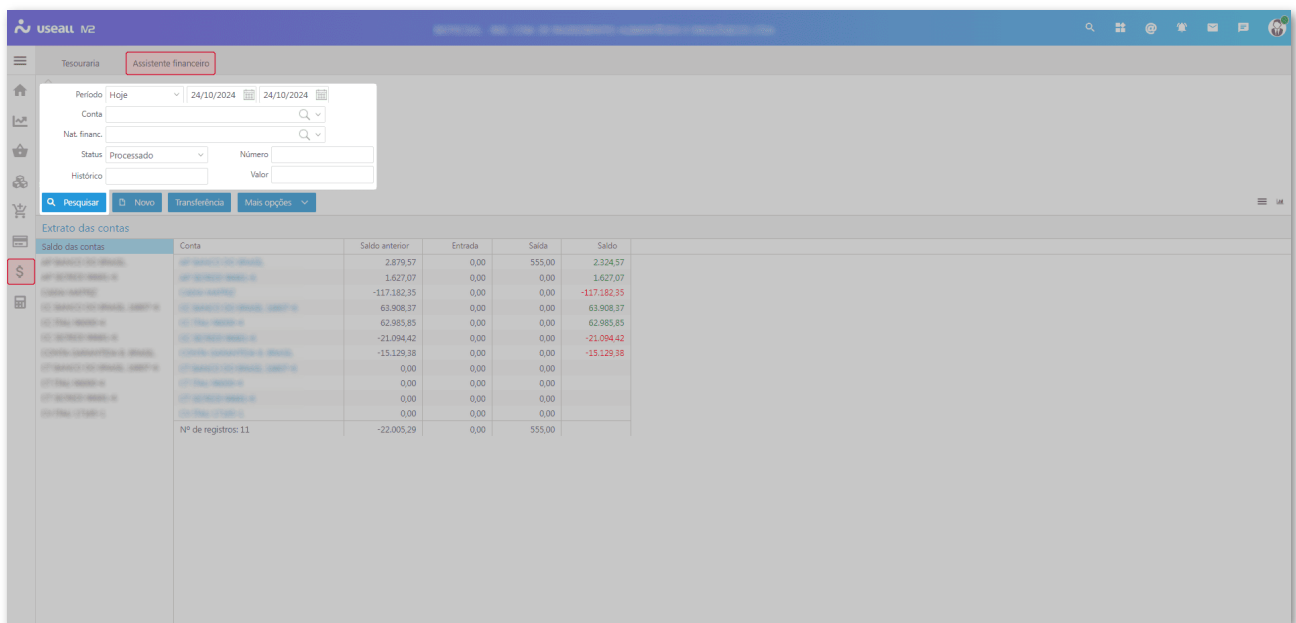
useall N2

Tesouraria | Assistente financeiro

Período Hoje 24/10/2024 24/10/2024
Conta
Nat. financ.
Status Processado Número
Histórico Valor

Pesquisar | Novo | Transferência | Mais opções

Extrato das contas

Saldo das contas

| Conta | Saldo anterior | Entrada | Saída | Saldo |
|---|---|---|---|---|
| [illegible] | 2.879,57 | 0,00 | 555,00 | 2.324,57 |
| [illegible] | 1.627,07 | 0,00 | 0,00 | 1.627,07 |
| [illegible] | -117.182,35 | 0,00 | 0,00 | -117.182,35 |
| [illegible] | 63.908,37 | 0,00 | 0,00 | 63.908,37 |
| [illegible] | 62.985,85 | 0,00 | 0,00 | 62.985,85 |
| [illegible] | -21.094,42 | 0,00 | 0,00 | -21.094,42 |
| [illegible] | -15.129,38 | 0,00 | 0,00 | -15.129,38 |
| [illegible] | 0,00 | 0,00 | 0,00 | |
| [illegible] | 0,00 | 0,00 | 0,00 | |
| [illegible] | 0,00 | 0,00 | 0,00 | |
| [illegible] | 0,00 | 0,00 | 0,00 | |
| Nº de registros: 11 | -22.005,29 | 0,00 | 555,00 | |